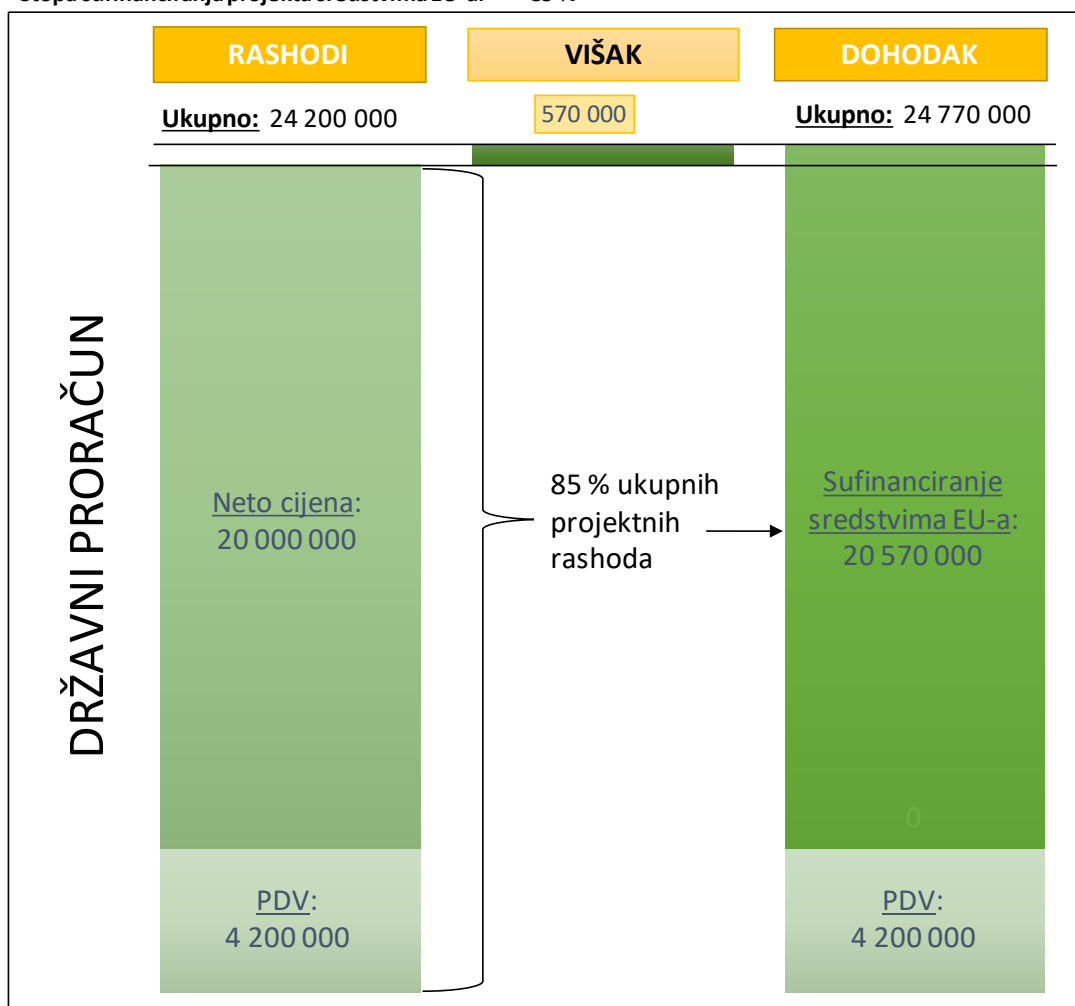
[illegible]

RASHODI

VIŠAK

DOHODAK

Ukupno: 24 200 000

570 000

Ukupno: 24 770 000

DRŽAVNI PRORAČUN

Neto cijena: 20 000 000

85 % ukupnih projektnih rashoda

Sufinanciranje sredstvima EU-a: 20 570 000

0

PDV: 4 200 000

PDV: 4 200 000